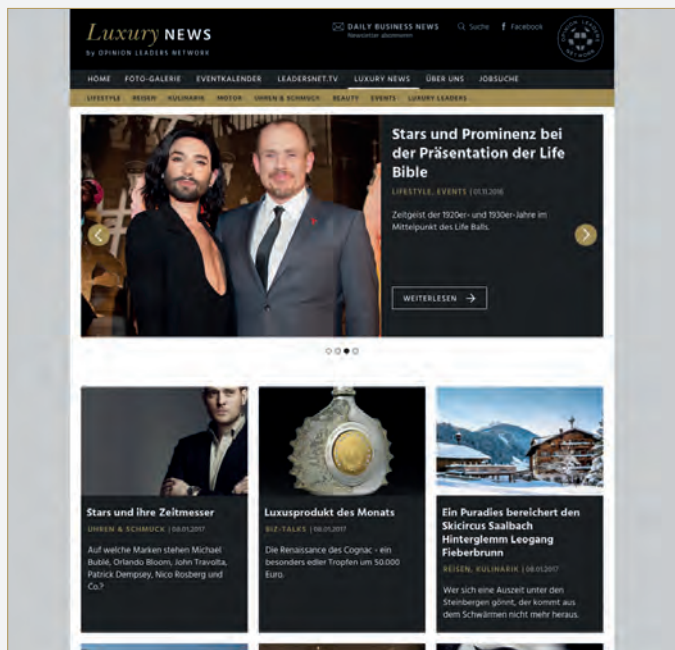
Luxury NEWS
by OPINION LEADERS NETWORK

DAILY BUSINESS NEWS
Newsletter abonnieren

Suche

Facebook

OPINION LEADERS NETWORK

HOME FOTO-GALERIE EVENTKALENDER LEADERSNET.TV LUXURY NEWS ÜBER UNS JOBSUCHE

LIFESTYLE REISEN KULINARIK MOTOR UHREN & SCHMUCK BEAUTY EVENTS LUXURY LEADERS

Stars und Prominenz bei der Präsentation der Life Bible

LIFESTYLE, EVENTS | 01.11.2016

Zeitgeist der 1920er- und 1930er-Jahre im Mittelpunkt des Life Balls.

WEITERLESEN

Stars und ihre Zeitmesser

UHREN & SCHMUCK | 08.01.2017

Auf welche Marken stehen Michael Bublé, Orlando Bloom, John Travolta, Patrick Dempsey, Nico Rosberg und Co.?

Luxusprodukt des Monats

BIZ-TALKS | 08.01.2017

Die Renaissance des Cognac - ein besonders edler Tropfen um 50.000 Euro.

Ein Paradies bereichert den Skicircus Saalbach Hinterglemm Leogang Fieberbrunn

REISEN, KULINARIK | 08.01.2017

Wer sich eine Auszeit unter den Steinbergen gönnt, der kommt aus dem Schwärmen nicht mehr heraus.